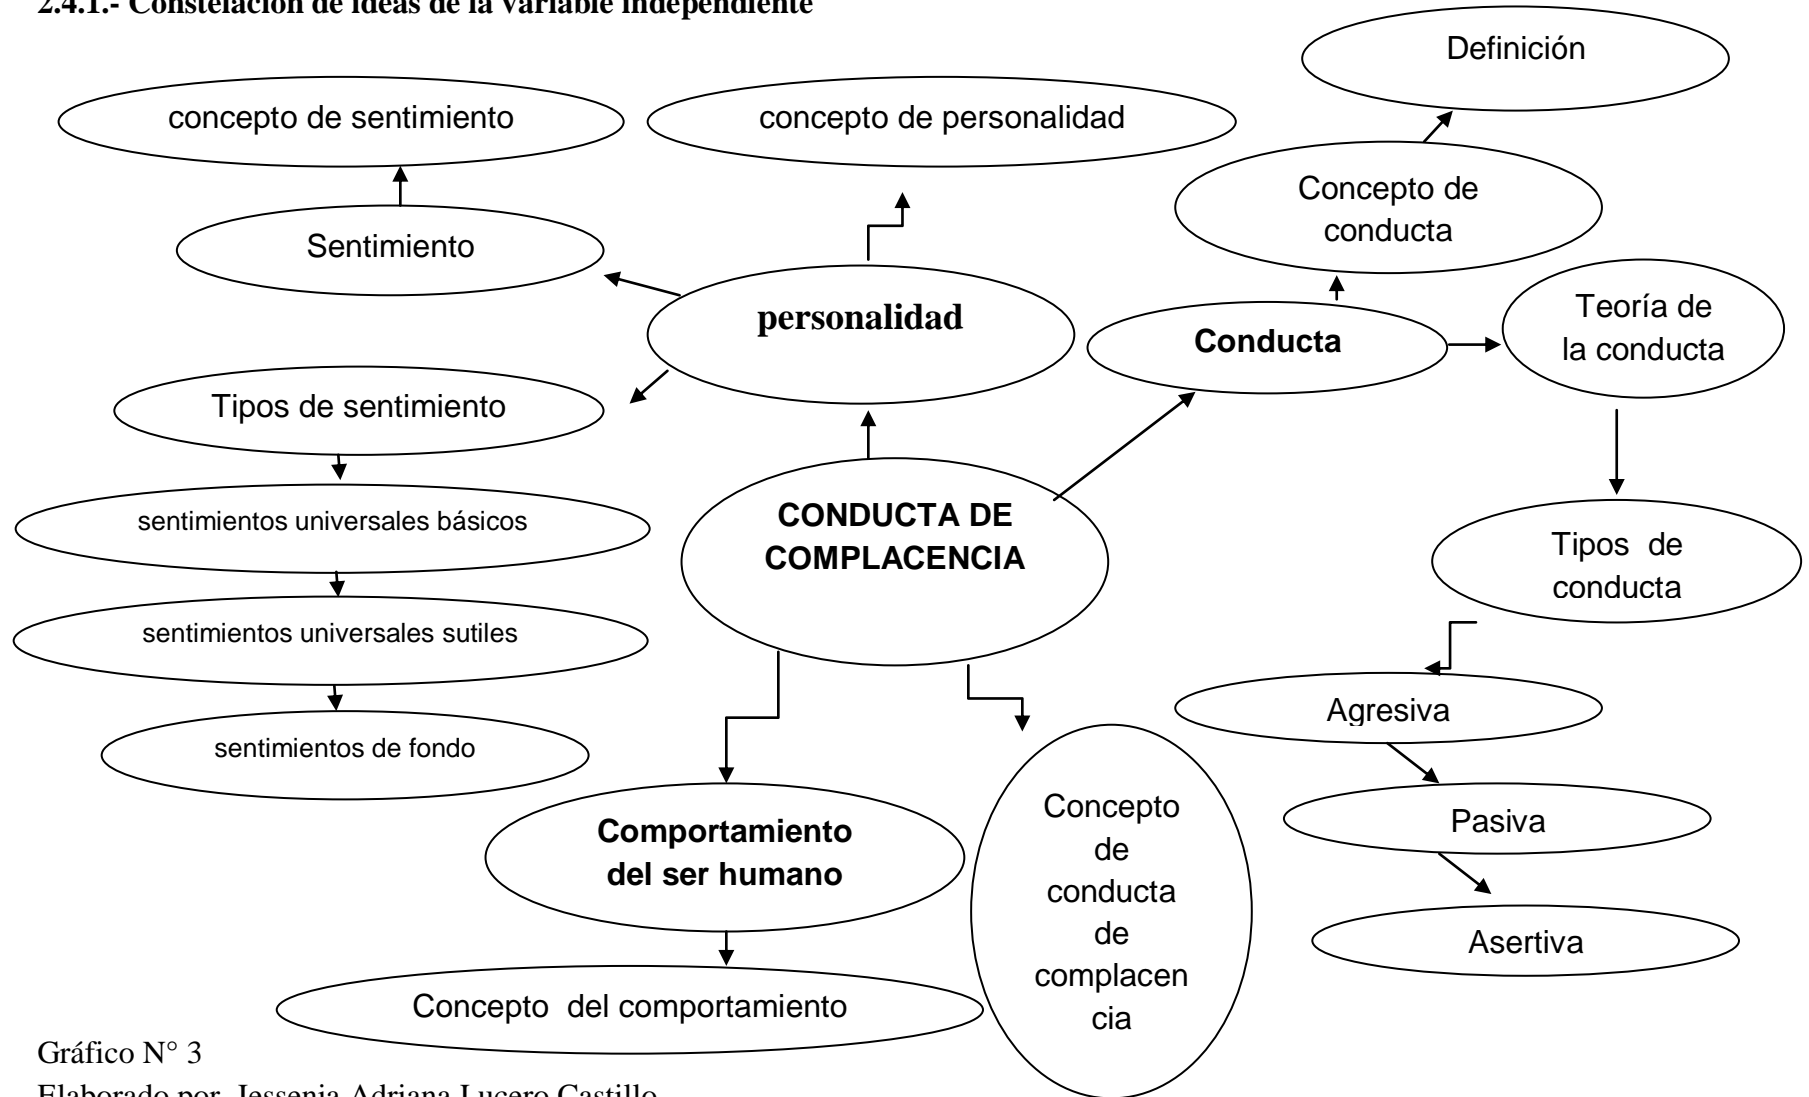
2.4.1.- Constelación de ideas de la variable independiente

Definición

concepto de sentimiento

concepto de personalidad

Concepto de conducta

Sentimiento

personalidad

Conducta

Teoría de la conducta

Tipos de sentimiento

CONDUCTA DE COMPLACENCIA

sentimientos universales básicos

Tipos de conducta

sentimientos universales sutiles

Agresiva

sentimientos de fondo

Pasiva

Comportamiento del ser humano

Concepto de conducta de complacencia

Asertiva

Concepto del comportamiento

Gráfico N° 3

Elaborado por. Jessenia Adriana Lucero Castillo